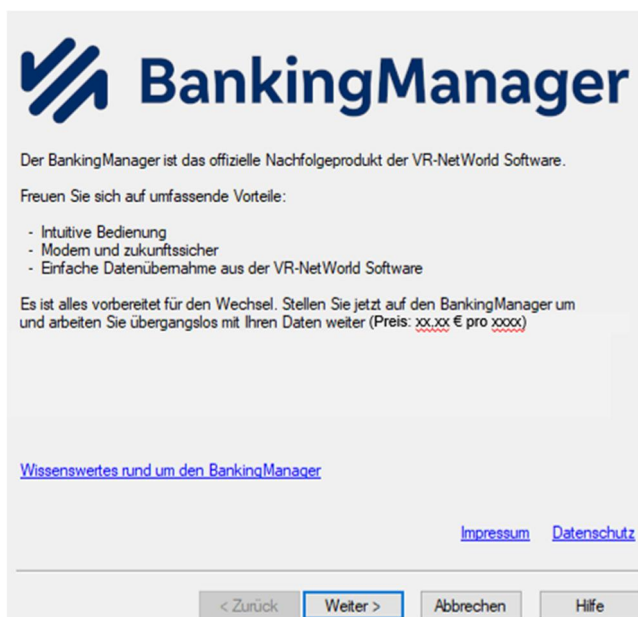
BankingManager

Der BankingManager ist das offizielle Nachfolgeprodukt der VR-NetWorld Software.

Freuen Sie sich auf umfassende Vorteile:

- Intuitive Bedienung
- Modern und zukunftssicher
- Einfache Datenübernahme aus der VR-NetWorld Software

Es ist alles vorbereitet für den Wechsel. Stellen Sie jetzt auf den BankingManager um und arbeiten Sie übergangslos mit Ihren Daten weiter (Preis: xx,xx € pro xxxx)

Wissenswertes rund um den BankingManager

Impressum Datenschutz

< Zurück Weiter > Abbrechen Hilfe